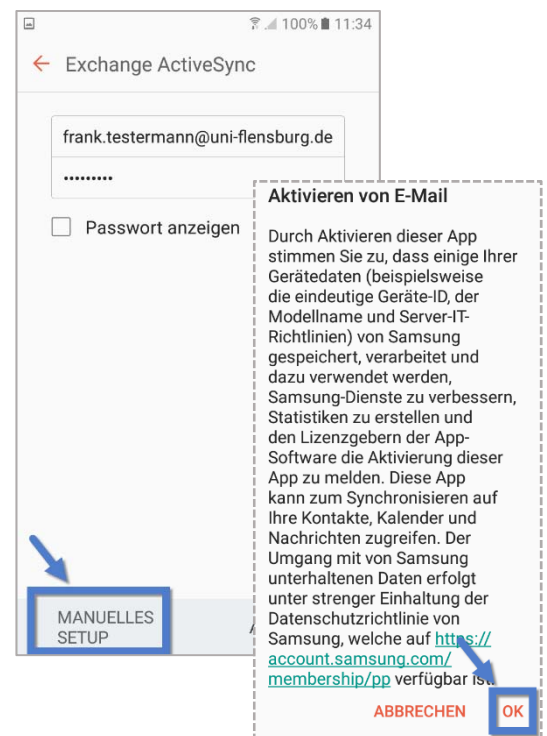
100% 11:34

Exchange ActiveSync

frank.testermann@uni-flensburg.de

•••••••••

Passwort anzeigen

MANUELLES SETUP

A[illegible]

Aktivieren von E-Mail

Durch Aktivieren dieser App stimmen Sie zu, dass einige Ihrer Gerätedaten (beispielsweise die eindeutige Geräte-ID, der Modellname und Server-IT-Richtlinien) von Samsung gespeichert, verarbeitet und dazu verwendet werden, Samsung-Dienste zu verbessern, Statistiken zu erstellen und den Lizenzgebern der App-Software die Aktivierung dieser App zu melden. Diese App kann zum Synchronisieren auf Ihre Kontakte, Kalender und Nachrichten zugreifen. Der Umgang mit von Samsung unterhaltenen Daten erfolgt unter strenger Einhaltung der Datenschutzrichtlinie von Samsung, welche auf https://account.samsung.com/membership/pp verfügbar ist.

ABBRECHEN

OK